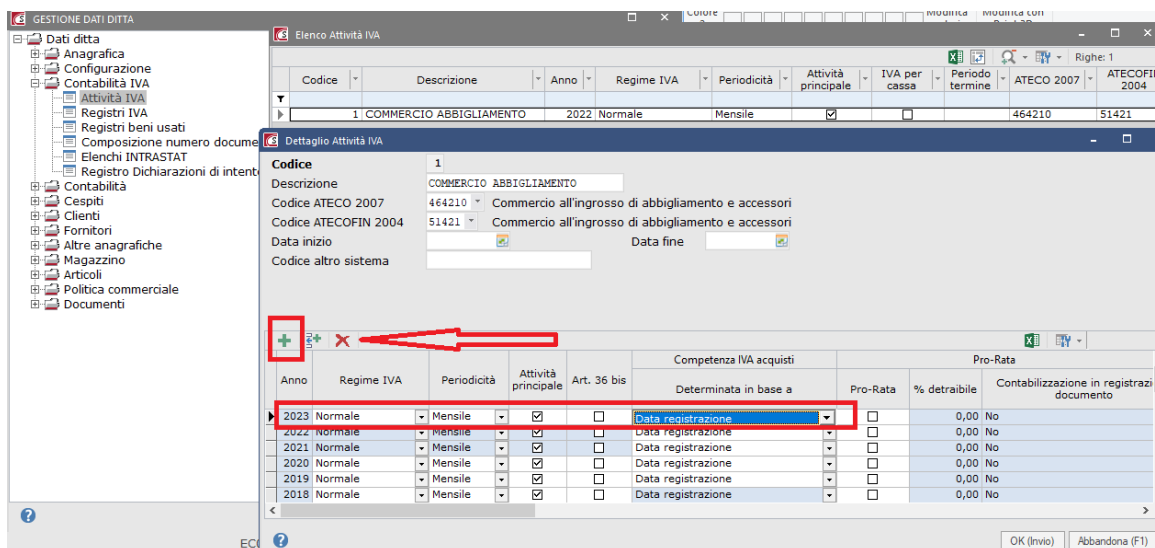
GESTIONE DATI DITTA

Colore | Modifica | Modifica con

Dati ditta
Anagrafica
Configurazione
Contabilità IVA
Attività IVA
Registri IVA
Registri beni usati
Composizione numero docume
Elenchi INTRASTAT
Registro Dichiarazioni di intent
Contabilità
Cespiti
Clienti
Fornitori
Altre anagrafiche
Magazzino
Articoli
Politica commerciale
Documenti

Elenco Attività IVA

Righe: 1

| Codice | Descrizione | Anno | Regime IVA | Periodicità | Attività principale | IVA per cassa | Periodo termine | ATECO 2007 | ATECOFIN 2004 |
|---|---|---|---|---|---|---|---|---|---|
| 1 | COMMERCIO ABBIGLIAMENTO | 2022 | Normale | Mensile | ☑ | ☐ | | 464210 | 51421 |

Dettaglio Attività IVA

Codice 1
Descrizione COMMERCIO ABBIGLIAMENTO
Codice ATECO 2007 464210 Commercio all'ingrosso di abbigliamento e accessori
Codice ATECOFIN 2004 51421 Commercio all'ingrosso di abbigliamento e accessori
Data inizio
Data fine
Codice altro sistema

| Anno | Regime IVA | Periodicità | Attività principale | Art. 36 bis | Competenza IVA acquisti - Determinata in base a | Pro-Rata | % detraibile | Contabilizzazione in registrazi documento |
|---|---|---|---|---|---|---|---|---|
| 2023 | Normale | Mensile | ☑ | ☐ | Data registrazione | ☐ | 0,00 | No |
| 2022 | Normale | Mensile | ☑ | ☐ | Data registrazione | ☐ | 0,00 | No |
| 2021 | Normale | Mensile | ☑ | ☐ | Data registrazione | ☐ | 0,00 | No |
| 2020 | Normale | Mensile | ☑ | ☐ | Data registrazione | ☐ | 0,00 | No |
| 2019 | Normale | Mensile | ☑ | ☐ | Data registrazione | ☐ | 0,00 | No |
| 2018 | Normale | Mensile | ☑ | ☐ | Data registrazione | ☐ | 0,00 | No |

EC
OK (Invio) Abbandona (F1)